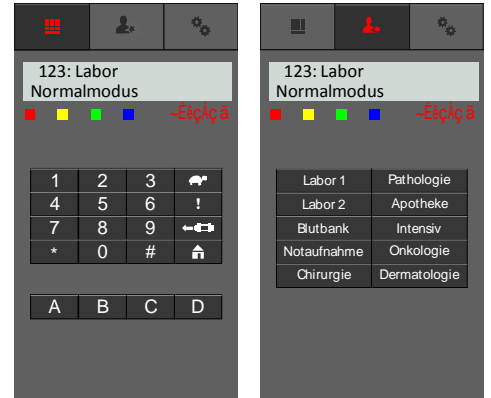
123: Labor
Normalmodus
–ÈëçÀç ã

| 1 | 2 | 3 |  |
|---|---|---|---|
| 4 | 5 | 6 | ! |
| 7 | 8 | 9 |  |
| * | 0 | # |  |

| A | B | C | D |
|---|---|---|---|

123: Labor
Normalmodus
–ÈëçÀç ã

| Labor 1 | Pathologie |
|---|---|
| Labor 2 | Apotheke |
| Blutbank | Intensiv |
| Notaufnahme | Onkologie |
| Chirurgie | Dermatologie |